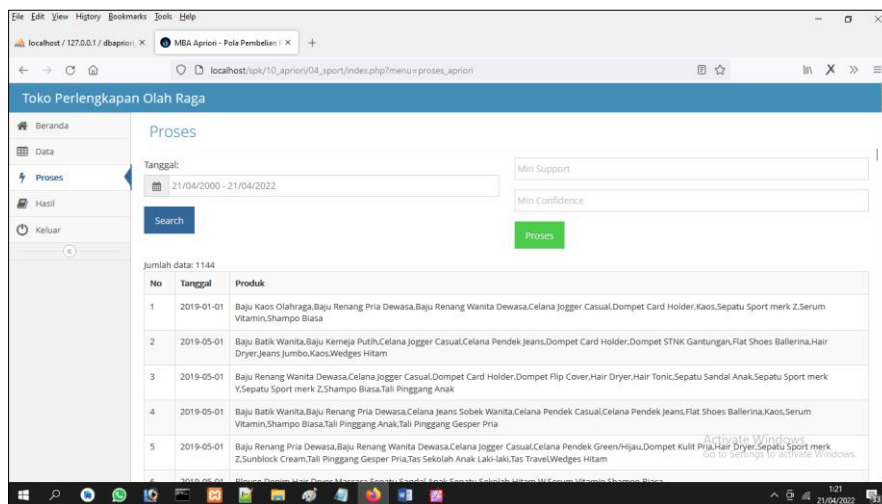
File Edit View History Bookmarks Tools Help

localhost / 127.0.0.1 / dbapriori ×
MBA Apriori - Pola Pembelian ×
+

localhost/spk/10_apriori/04_sport/index.php?menu=proses_apriori

Toko Perlengkapan Olah Raga

Beranda
Data
Proses
Hasil
Keluar

Proses

Tanggal:
21/04/2000 - 21/04/2022
Search

Min Support
Min Confidence
Proses

Jumlah data: 1144

| No | Tanggal | Produk |
|---|---|---|
| 1 | 2019-01-01 | Baju Kaos Olahraga,Baju Renang Pria Dewasa,Baju Renang Wanita Dewasa,Celana Jogger Casual,Dompet Card Holder,Kaos,Sepatu Sport merk Z,Serum Vitamin,Shampo Biasa |
| 2 | 2019-05-01 | Baju Batik Wanita,Baju Kemeja Putih,Celana Jogger Casual,Celana Pendek Jeans,Dompet Card Holder,Dompet STNK Gantungan,Flat Shoes Ballerina,Hair Dryer,Jeans Jumbo,Kaos,Wedges Hitam |
| 3 | 2019-05-01 | Baju Renang Wanita Dewasa,Celana Jogger Casual,Dompet Card Holder,Dompet Flip Cover,Hair Dryer,Hair Tonic,Sepatu Sandal Anak,Sepatu Sport merk Y,Sepatu Sport merk Z,Shampo Biasa,Tali Pinggang Anak |
| 4 | 2019-05-01 | Baju Batik Wanita,Baju Renang Pria Dewasa,Celana Jeans Sobek Wanita,Celana Pendek Casual,Celana Pendek Jeans,Flat Shoes Ballerina,Kaos,Serum Vitamin,Shampo Biasa,Tali Pinggang Anak,Tali Pinggang Gesper Pria |
| 5 | 2019-05-01 | Baju Renang Pria Dewasa,Baju Renang Wanita Dewasa,Celana Jogger Casual,Celana Pendek Green/Hijau,Dompet Kulit Pria,Hair Dryer,Sepatu Sport merk Z,Sunblock Cream,Tali Pinggang Gesper Pria,Tas Sekolah Anak Laki-laki,Tas Travel,Wedges Hitam |
| 6 | 2019-05-01 | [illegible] |

Activate Windows
Go to Settings to activate Windows.

1:21
21/04/2022